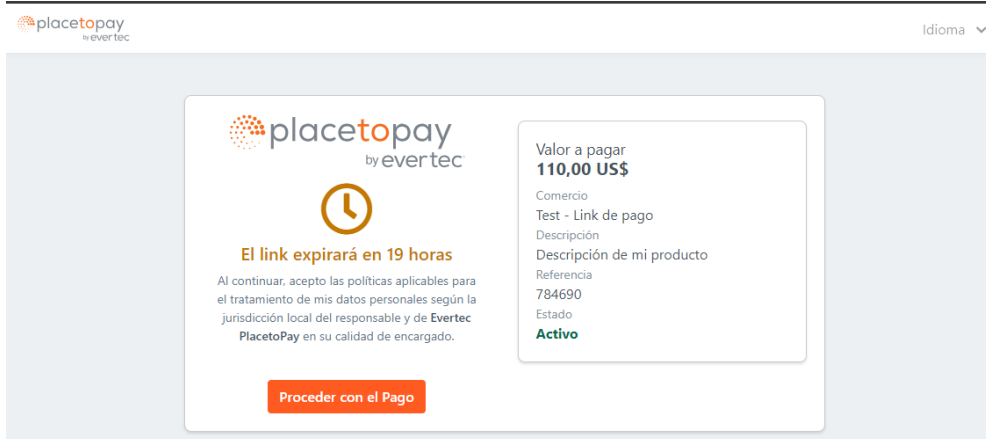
placetopay by evertec

Idioma

placetopay by evertec

El link expirará en 19 horas

Al continuar, acepto las políticas aplicables para el tratamiento de mis datos personales según la jurisdicción local del responsable y de **Evertec PlacetoPay** en su calidad de encargado.

Proceder con el Pago

Valor a pagar
110,00 US$

Comercio
Test - Link de pago

Descripción
Descripción de mi producto

Referencia
784690

Estado
Activo